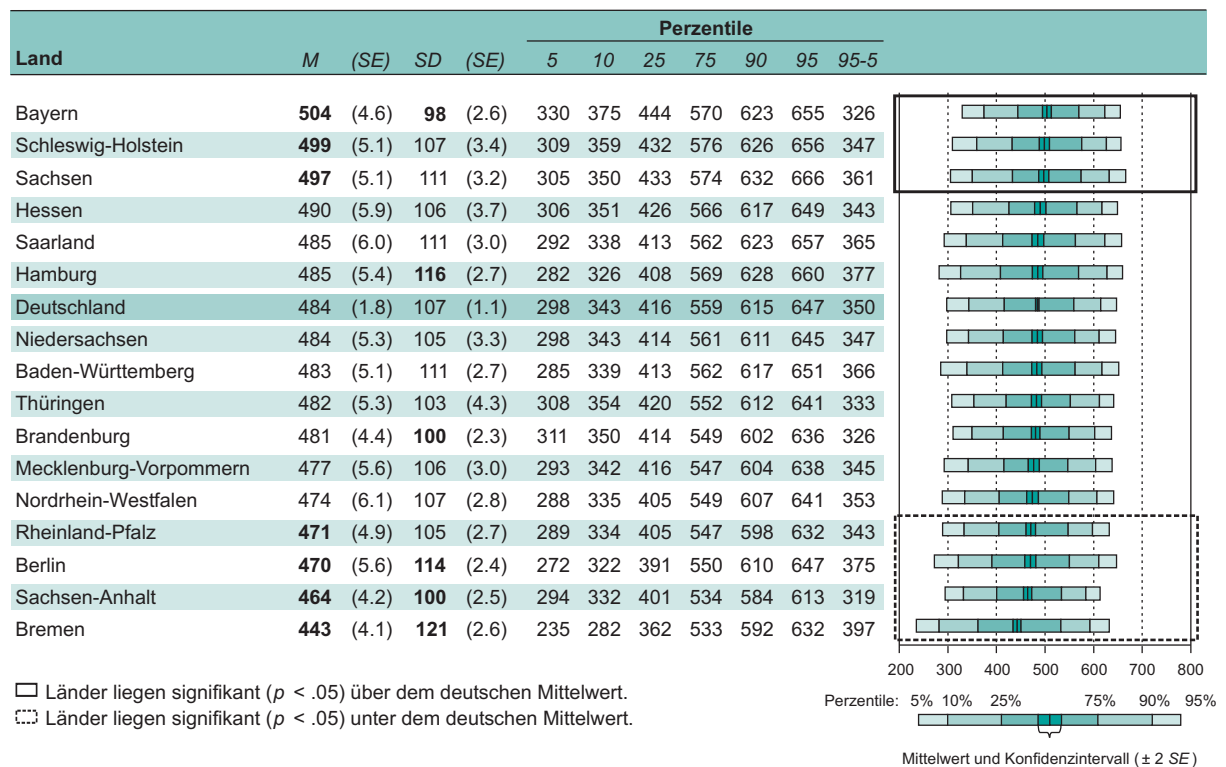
| Land | M | (SE) | SD | (SE) | Perzentile 5 | 10 | 25 | 75 | 90 | 95 | 95-5 |
|---|---|---|---|---|---|---|---|---|---|---|---|
| Bayern | **504** | (4.6) | **98** | (2.6) | 330 | 375 | 444 | 570 | 623 | 655 | 326 |
| Schleswig-Holstein | **499** | (5.1) | 107 | (3.4) | 309 | 359 | 432 | 576 | 626 | 656 | 347 |
| Sachsen | **497** | (5.1) | 111 | (3.2) | 305 | 350 | 433 | 574 | 632 | 666 | 361 |
| Hessen | 490 | (5.9) | 106 | (3.7) | 306 | 351 | 426 | 566 | 617 | 649 | 343 |
| Saarland | 485 | (6.0) | 111 | (3.0) | 292 | 338 | 413 | 562 | 623 | 657 | 365 |
| Hamburg | 485 | (5.4) | **116** | (2.7) | 282 | 326 | 408 | 569 | 628 | 660 | 377 |
| Deutschland | 484 | (1.8) | 107 | (1.1) | 298 | 343 | 416 | 559 | 615 | 647 | 350 |
| Niedersachsen | 484 | (5.3) | 105 | (3.3) | 298 | 343 | 414 | 561 | 611 | 645 | 347 |
| Baden-Württemberg | 483 | (5.1) | 111 | (2.7) | 285 | 339 | 413 | 562 | 617 | 651 | 366 |
| Thüringen | 482 | (5.3) | 103 | (4.3) | 308 | 354 | 420 | 552 | 612 | 641 | 333 |
| Brandenburg | 481 | (4.4) | **100** | (2.3) | 311 | 350 | 414 | 549 | 602 | 636 | 326 |
| Mecklenburg-Vorpommern | 477 | (5.6) | 106 | (3.0) | 293 | 342 | 416 | 547 | 604 | 638 | 345 |
| Nordrhein-Westfalen | 474 | (6.1) | 107 | (2.8) | 288 | 335 | 405 | 549 | 607 | 641 | 353 |
| Rheinland-Pfalz | **471** | (4.9) | 105 | (2.7) | 289 | 334 | 405 | 547 | 598 | 632 | 343 |
| Berlin | **470** | (5.6) | **114** | (2.4) | 272 | 322 | 391 | 550 | 610 | 647 | 375 |
| Sachsen-Anhalt | **464** | (4.2) | **100** | (2.5) | 294 | 332 | 401 | 534 | 584 | 613 | 319 |
| Bremen | **443** | (4.1) | **121** | (2.6) | 235 | 282 | 362 | 533 | 592 | 632 | 397 |

200 300 400 500 600 700 800

Länder liegen signifikant ($p$ < .05) über dem deutschen Mittelwert.
Länder liegen signifikant ($p$ < .05) unter dem deutschen Mittelwert.

Perzentile: 5% 10% 25% 75% 90% 95%

Mittelwert und Konfidenzintervall (± 2 $SE$)